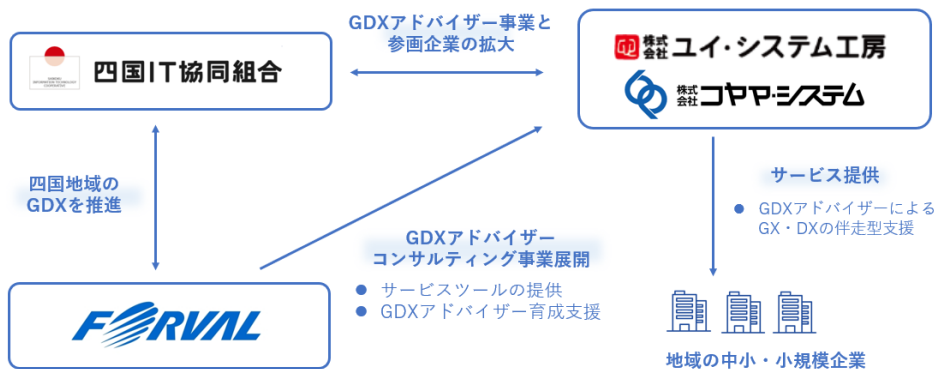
四国IT協同組合

GDXアドバイザー事業と
参画企業の拡大

株式会社ユイ・システム工房

株式会社コヤマ・システム

四国地域の
GDXを推進

GDXアドバイザー
コンサルティング事業展開

● サービスツールの提供
● GDXアドバイザー育成支援

サービス提供

● GDXアドバイザーによる
GX・DXの伴走型支援

FORVAL

地域の中小・小規模企業